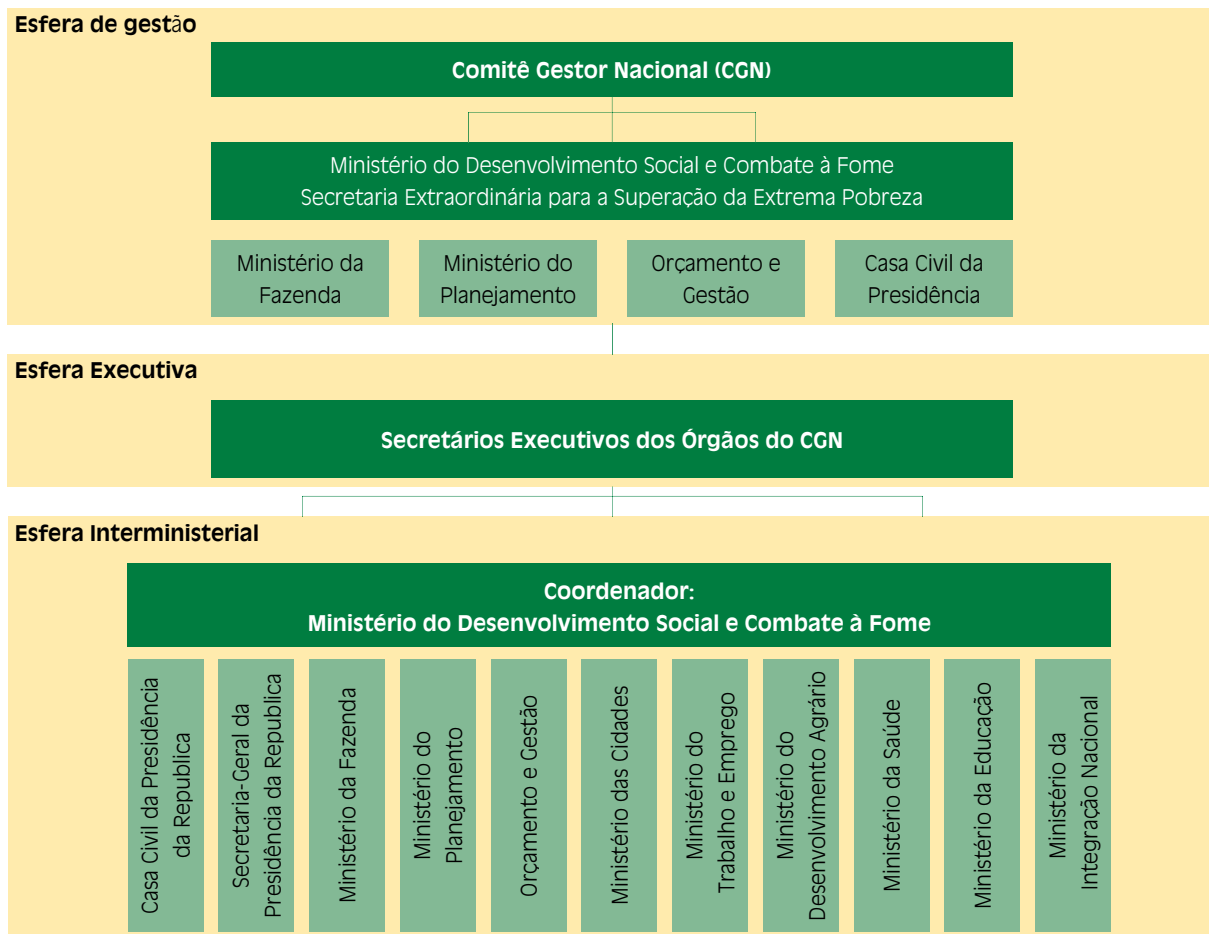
Esfera de gestão

Comitê Gestor Nacional (CGN)

Ministério do Desenvolvimento Social e Combate à Fome
Secretaria Extraordinária para a Superação da Extrema Pobreza

Ministério da Fazenda

Ministério do Planejamento

Orçamento e Gestão

Casa Civil da Presidência

Esfera Executiva

Secretários Executivos dos Órgãos do CGN

Esfera Interministerial

Coordenador:
Ministério do Desenvolvimento Social e Combate à Fome

Casa Civil da Presidência da Republica

Secretaria-Geral da Presidência da Republica

Ministério da Fazenda

Ministério do Planejamento

Orçamento e Gestão

Ministério das Cidades

Ministério do Trabalho e Emprego

Ministério do Desenvolvimento Agrário

Ministério da Saúde

Ministério da Educação

Ministério da Integração Nacional